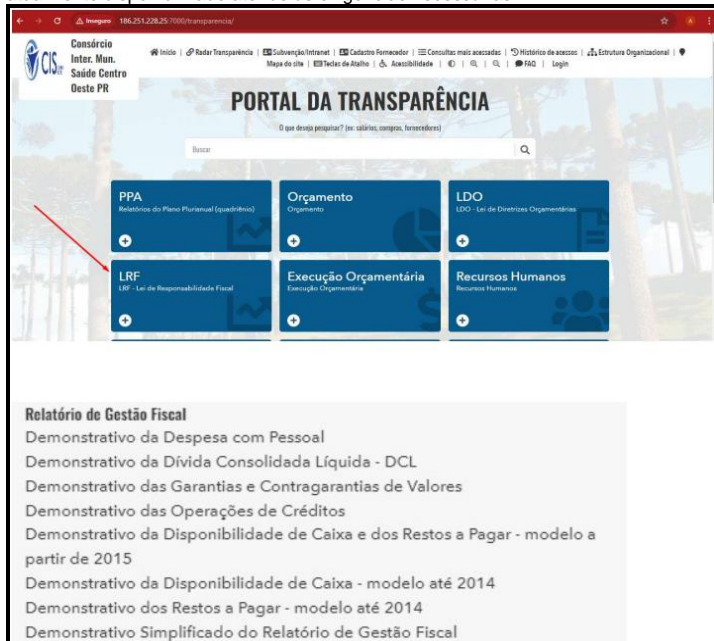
Não seguro 186.251.228.25:7000/transparencia/

CIS Consórcio Inter. Mun. Saúde Centro Oeste PR

Início | Radar Transparência | Subvenção/Intranet | Cadastro Fornecedor | Consultas mais acessadas | Histórico de acessos | Estrutura Organizacional | Mapa do site | Teclas de Atalho | Acessibilidade | FAQ | Login

PORTAL DA TRANSPARÊNCIA

O que deseja pesquisar? (ex: salários, compras, fornecedores)

Buscar

PPA
Relatórios do Plano Plurianual (quadriênio)

Orçamento
Orçamento

LDO
LDO - Lei de Diretrizes Orçamentárias

LRF
LRF - Lei de Responsabilidade Fiscal

Execução Orçamentária
Execução Orçamentária

Recursos Humanos
Recursos Humanos

Relatório de Gestão Fiscal
Demonstrativo da Despesa com Pessoal
Demonstrativo da Dívida Consolidada Líquida - DCL
Demonstrativo das Garantias e Contragarantias de Valores
Demonstrativo das Operações de Créditos
Demonstrativo da Disponibilidade de Caixa e dos Restos a Pagar - modelo a partir de 2015
Demonstrativo da Disponibilidade de Caixa - modelo até 2014
Demonstrativo dos Restos a Pagar - modelo até 2014
Demonstrativo Simplificado do Relatório de Gestão Fiscal